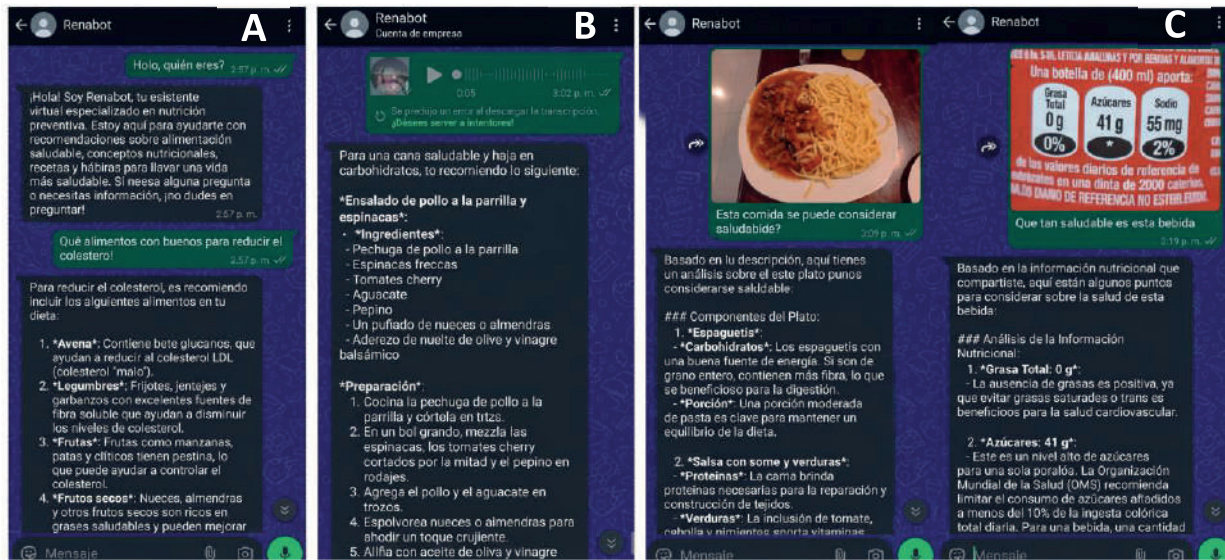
Renabot A

Holo, quién eres? 2:57 p. m.

¡Hola! Soy Renabot, tu esistente virtual especializado en nutrición preventiva. Estoy aquí para ayudarte con recomendaciones sobre alimentación saludable, conceptos nutricionales, recetas y hábiras para llavar una vida más saludable. Si neesa alguna pregunta o necesitas información, ¡no dudes en preguntar! 2:57 p. m.

Qué alimentos con buenos para reducir el colestero! 2:57 p. m.

Para reducir el colesterol, es recomiendo incluir los alguientes alimentos en tu dieta:

1. *Avena*: Contiene bete glucanos, que ayudan a reducir al colesterol LDL (colesterol "malo").
2. *Legumbres*: Frijotes, jentejes y garbanzos con excelentes fuentes de fibra soluble que ayudan a disminuir los niveles de colesterol.
3. *Frutas*: Frutas como manzanas, patas y cítricos tienen pestina, lo que puede ayudar a controlar el colesterol.
4. *Frutos secos*: Nueces, almendras y otros frutos secos son ricos en grases saludables y pueden mejorar

Mensaje

Renabot B
Cuenta de empresa

0:05 3:02 p. m.

Se produjo un error al descargar la transcripción. ¡Deseas server a intentarlo!

Para una cana saludable y haja en carbohidratos, to recomiendo lo siguiente:

*Ensalado de pollo a la parrilla y espinacas*:
*Ingredientes*:
- Pechuga de pollo a la parrilla
- Espinacas freccas
- Tomates cherry
- Aguacate
- Pepino
- Un puñado de nueces o almendras
- Aderezo de nuelte de olive y vinagre balsámico

*Preparación*:
1. Cocina la pechuga de pollo a la parrilla y córtela en tritzs.
2. En un bol grando, mezzla las espinacas, los tomates cherry cortados por la mitad y el pepino en rodajes.
3. Agrega el pollo y el aguacate en trozos.
4. Espolvorea nueces o almendras para ahodir un toque crujiente.
5. Allña con aceite de oliva y vinagre

Renabot

Esta comida se puede considerar saludabide? 3:09 p. m.

Basado en lu descripción, aquí tienes un análisis sobre el este plato punos considerarse salddable:

### Componentes del Plato:
1. *Espaguetis*:
- *Carbohidratos*: Los espaguetis con una buena fuente de energía. Si son de grano entero, contienen más fibra, lo que se beneficioso para la digestión.
- *Porción*: Una porción moderada de pasta es clave para mantener un equilibrio de la dieta.

2. *Salsa con some y verduras*:
- *Proteinas*: La cama brinda proteinas necesarias para la reparación y construcción de tejidos.
- *Verduras*: La inclusión de tomate, cebolla y pimientos aporta vitaminas

Mensaje

Renabot C

Una botella de (400 ml) aporta:
Grasa Total 0 g 0%
Azúcares 41 g *
Sodio 55 mg 2%
de los valores diarios de referencia de nutrientes en una dieta de 2000 calorías

Que tan saludable es esta bebida 3:19 p. m.

Basado en la información nutricional que compartiste, aquí están algunos puntos para considerar sobre la salud de esta bebida:

### Análisis de la Información Nutricional:
1. *Grasa Total: 0 g*:
- La ausencia de grasas es positiva, ya que evitar grasas saturadas o trans es beneficiosos para la salud cardiovascular.

2. *Azúcares: 41 g*:
- Este es un nivel alto de azúcares para una sola poralóa. La Organización Mundial de la Salud (OMS) recomienda limitar el consumo de azúcares añadidos a menos del 10% de la ingesta colórica total diaria. Para una bebida, una cantidad

Mensaje